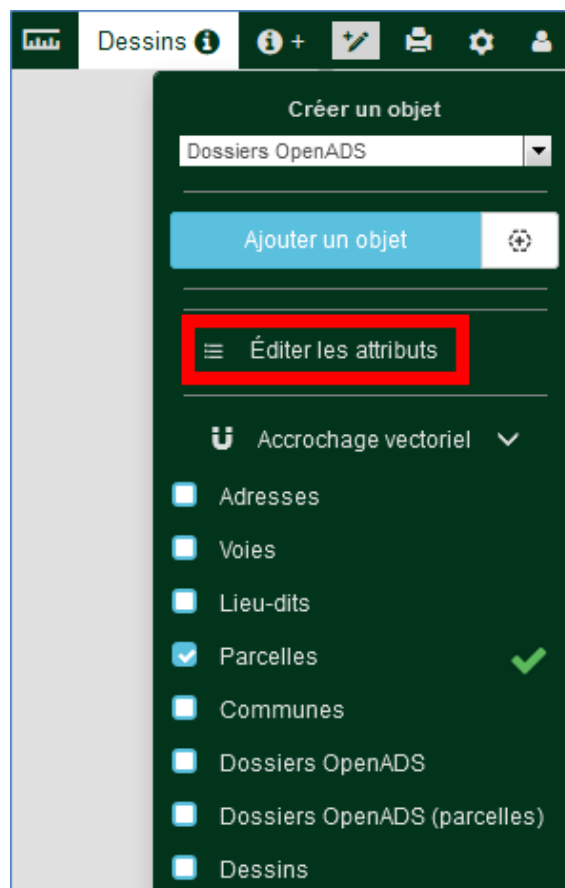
Dessins

Créer un objet

Dossiers OpenADS

Ajouter un objet

Éditer les attributs

Accrochage vectoriel

Adresses

Voies

Lieu-dits

Parcelles

Communes

Dossiers OpenADS

Dossiers OpenADS (parcelles)

Dessins